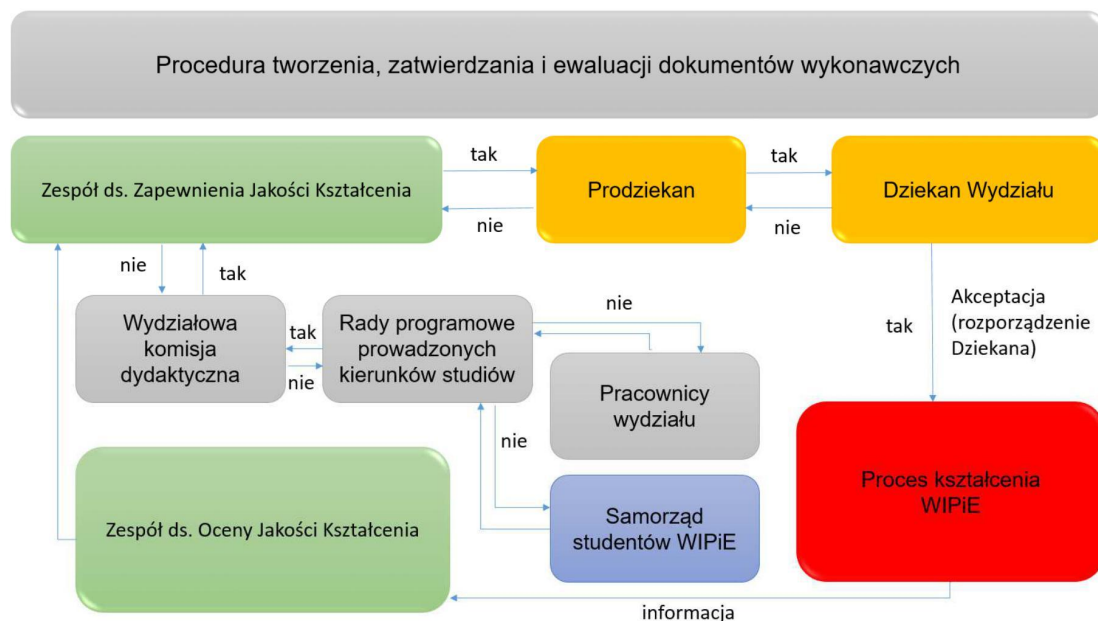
Procedura tworzenia, zatwierdzania i ewaluacji dokumentów wykonawczych

Zespół ds. Zapewnienia Jakości Kształcenia

tak

nie

Prodziekan

tak

nie

Dziekan Wydziału

nie

tak

Wydziałowa komisja dydaktyczna

tak

nie

Rady programowe prowadzonych kierunków studiów

nie

Pracownicy wydziału

nie

tak

Akceptacja (rozporządzenie Dziekana)

Proces kształcenia WIPiE

Samorząd studentów WIPiE

Zespół ds. Oceny Jakości Kształcenia

informacja